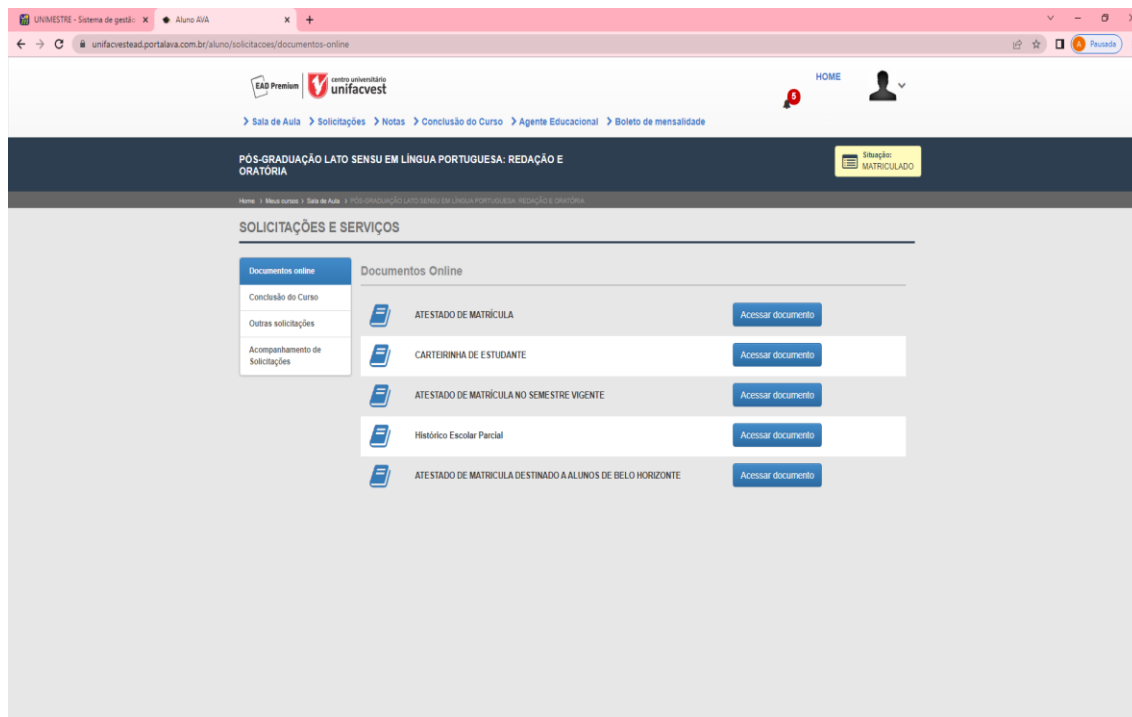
UNIMESTRE - Sistema de gestão ×
Aluno AVA ×
+

unifacvestead.portalava.com.br/aluno/solicitacoes/documentos-online

A Pausada

EAD Premium
centro universitário
unifacvest

HOME

5

> Sala de Aula > Solicitações > Notas > Conclusão do Curso > Agente Educacional > Boleto de mensalidade

PÓS-GRADUAÇÃO LATO SENSU EM LÍNGUA PORTUGUESA: REDAÇÃO E ORATÓRIA

Situação:
MATRICULADO

Home > Meus cursos > Sala de Aula > PÓS-GRADUAÇÃO LATO SENSU EM LÍNGUA PORTUGUESA: REDAÇÃO E ORATÓRIA

SOLICITAÇÕES E SERVIÇOS

Documentos online
Conclusão do Curso
Outras solicitações
Acompanhamento de Solicitações

Documentos Online

| | |
|---|---|
| ATESTADO DE MATRÍCULA | Acessar documento |
| CARTEIRINHA DE ESTUDANTE | Acessar documento |
| ATESTADO DE MATRÍCULA NO SEMESTRE VIGENTE | Acessar documento |
| Histórico Escolar Parcial | Acessar documento |
| ATESTADO DE MATRICULA DESTINADO A ALUNOS DE BELO HORIZONTE | Acessar documento |